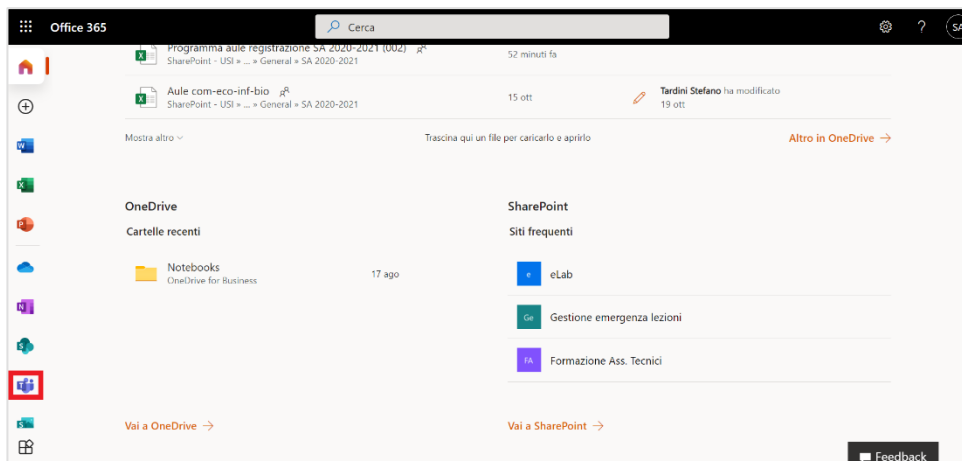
Office 365

Cerca

? SA

Programma aule registrazione SA 2020-2021 (002)
SharePoint - USI » ... » General » SA 2020-2021
52 minuti fa

Aule com-eco-inf-bio
SharePoint - USI » ... » General » SA 2020-2021
15 ott
Tardini Stefano ha modificato
19 ott

Mostra altro
Trascina qui un file per caricarlo e aprirlo
Altro in OneDrive →

OneDrive
Cartelle recenti

Notebooks
OneDrive for Business
17 ago

SharePoint
Siti frequenti

e eLab
Ge Gestione emergenza lezioni
FA Formazione Ass. Tecnici

Vai a OneDrive →
Vai a SharePoint →

Feedback